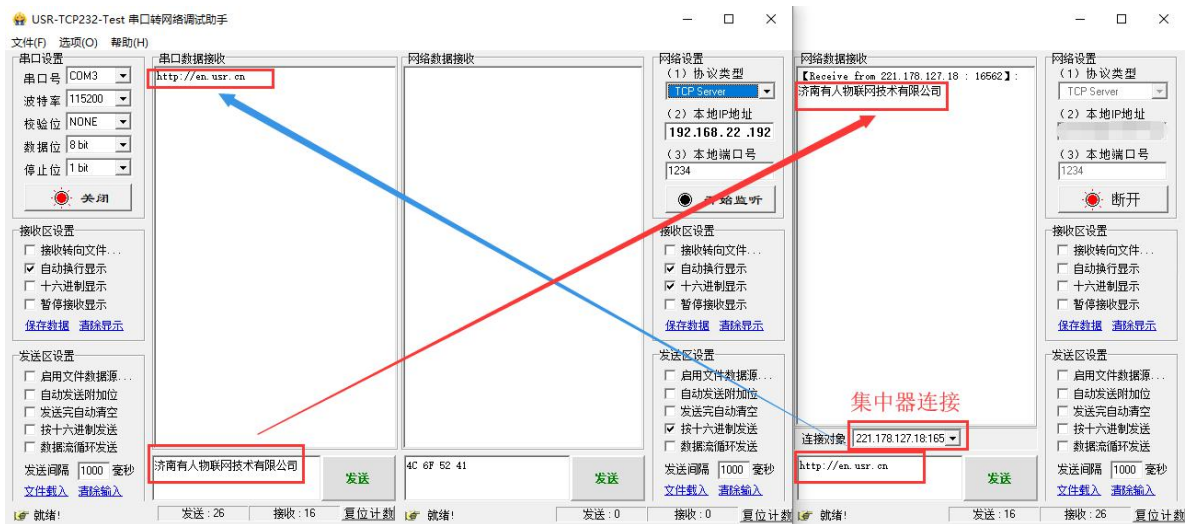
USR-TCP232-Test 串口转网络调试助手

文件(F) 选项(O) 帮助(H)

串口设置
串口号 COM3
波特率 115200
校验位 NONE
数据位 8 bit
停止位 1 bit
关闭

接收区设置
接收转向文件...
自动换行显示
十六进制显示
暂停接收显示
保存数据 清除显示

发送区设置
启用文件数据源...
自动发送附加位
发送完自动清空
按十六进制发送
数据流循环发送
发送间隔 1000 毫秒
文件载入 清除输入

串口数据接收
http://en.usr.cn

济南有人物联网技术有限公司
发送

网络数据接收

4C 6F 52 41
发送

网络设置
(1) 协议类型
TCP Server
(2) 本地IP地址
192.168.22.192
(3) 本地端口号
1234
开始监听

接收区设置
接收转向文件...
自动换行显示
十六进制显示
暂停接收显示
保存数据 清除显示

发送区设置
启用文件数据源...
自动发送附加位
发送完自动清空
按十六进制发送
数据流循环发送
发送间隔 1000 毫秒
文件载入 清除输入

就绪! 发送：26 接收：16 复位计数
就绪! 发送：0 接收：0 复位计数

网络数据接收
【Receive from 221.178.127.18 : 16562】:
济南有人物联网技术有限公司

集中器连接
连接对象 221.178.127.18:165
http://en.usr.cn
发送

网络设置
(1) 协议类型
TCP Server
(2) 本地IP地址
(3) 本地端口号
1234
断开

接收区设置
接收转向文件...
自动换行显示
十六进制显示
暂停接收显示
保存数据 清除显示

发送区设置
启用文件数据源...
自动发送附加位
发送完自动清空
按十六进制发送
数据流循环发送
发送间隔 1000 毫秒
文件载入 清除输入

就绪! 发送：16 接收：26 复位计数